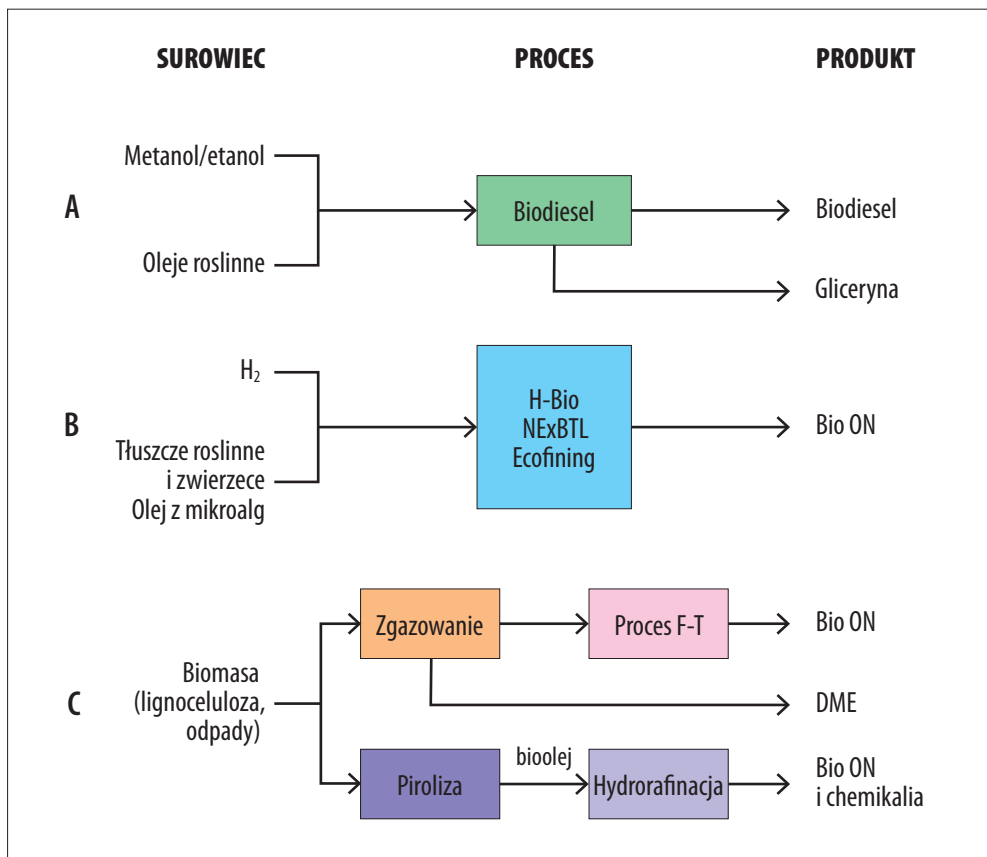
SUROWIEC

PROCES

PRODUKT

A

Metanol/etanol

Oleje roslinne

Biodiesel

Biodiesel

Gliceryna

B

$H_2$

Tłuszcze roslinne i zwierzece Olej z mikroalg

H-Bio NExBTL Ecofining

Bio ON

C

Biomasa (lignoceluloza, odpady)

Zgazowanie

Proces F-T

Bio ON

DME

Piroliza

bioolej

Hydrorafinacja

Bio ON i chemikalia